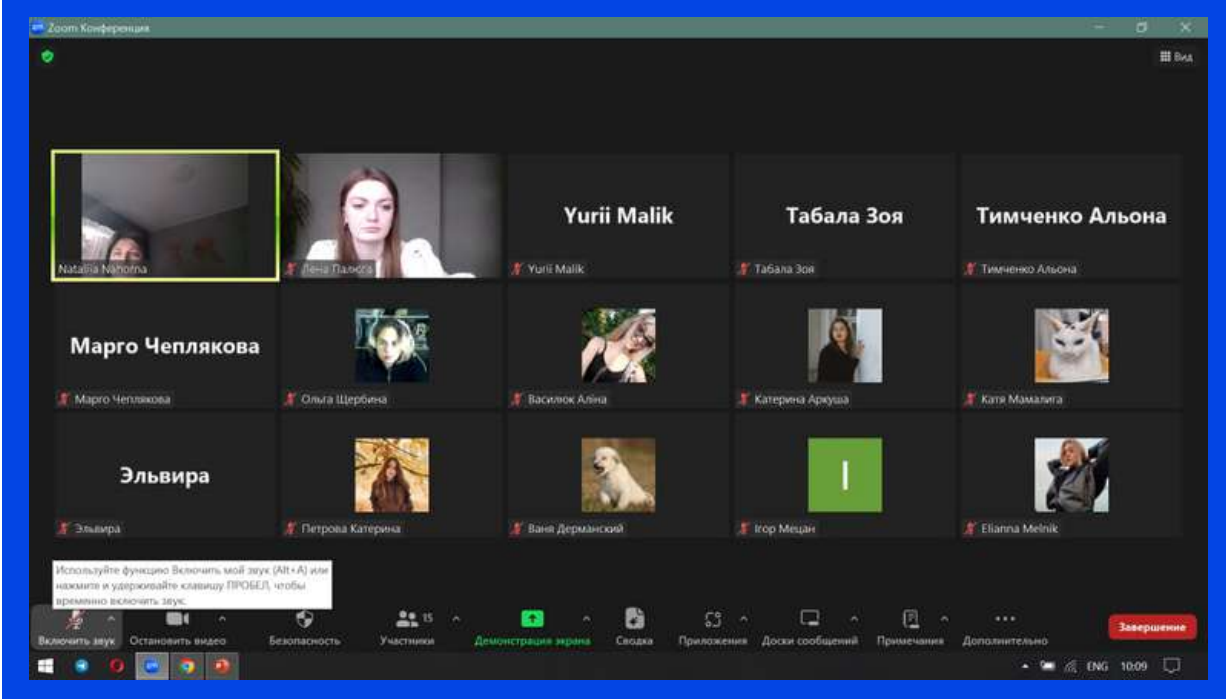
Zoom Конференция

Вид

Nataliia Nahorna

Лена Палюга

Yurii Malik

Yurii Malik

Табала Зоя

Табала Зоя

Тимченко Альона

Тимченко Альона

Марго Чеплякова

Марго Чеплякова

Ольга Щербина

Василюк Аліна

Катерина Аркуша

Катя Мамалига

Эльвира

Эльвира

Петрова Катерина

Ваня Дерманский

I

Ігор Мецан

Elianna Melnik

Используйте функцию Включить мой звук (Alt+A) или нажмите и удерживайте клавишу ПРОБЕЛ, чтобы временно включить звук.

Включить звук Остановить видео Безопасность 15 Участники Демонстрация экрана Сводка Приложения Доски сообщений Примечания Дополнительно Завершение

ENG 10:09